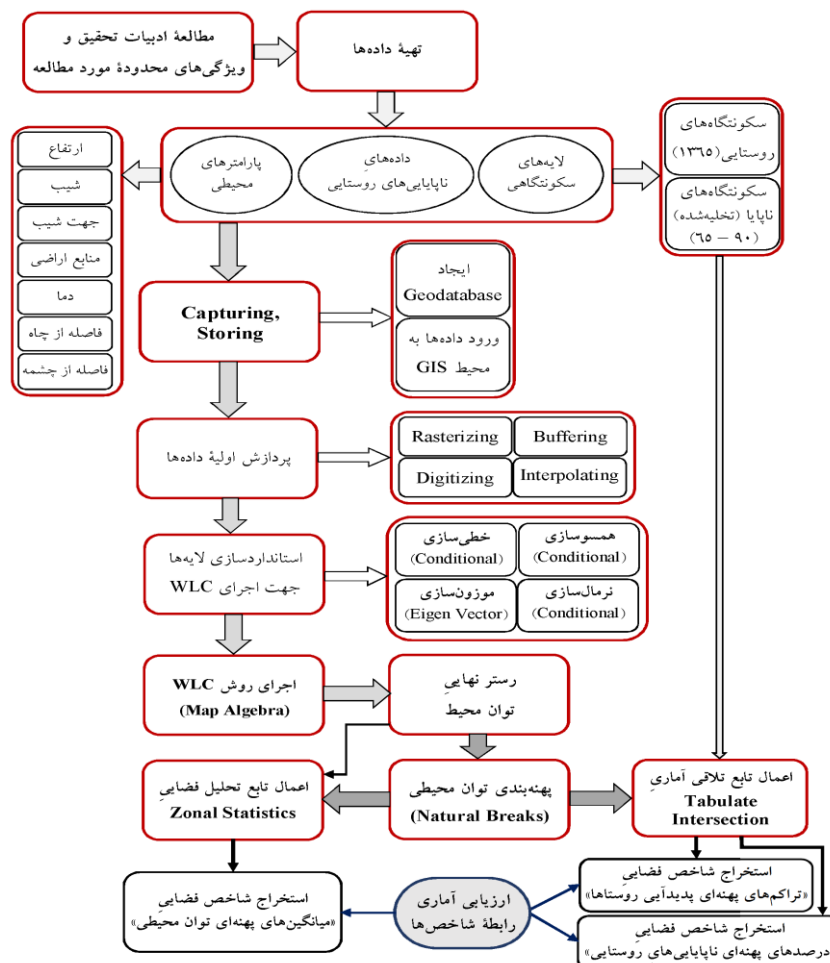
مطالعهٔ ادبیات تحقیق و ویژگی‌های محدودهٔ مورد مطالعه

تهیهٔ داده‌ها

سکونتگاه‌های روستایی (۱۳۶۵)

سکونتگاه‌های ناپایا (تخلیه‌شده) (۹۰ - ۶۵)

لایه‌های سکونتگاهی

داده‌های ناپایایی‌های روستایی

پارامترهای محیطی

ارتفاع

شیب

جهت شیب

منابع اراضی

دما

فاصله از چاه

فاصله از چشمه

Capturing, Storing

ایجاد Geodatabase

ورود داده‌ها به محیط GIS

پردازش اولیهٔ داده‌ها

Rasterizing

Buffering

Digitizing

Interpolating

استانداردسازی لایه‌ها جهت اجرای WLC

خطی‌سازی (Conditional)

همسوسازی (Conditional)

موزون‌سازی (Eigen Vector)

نرمال‌سازی (Conditional)

اجرای روش WLC (Map Algebra)

رستر نهایی توان محیط

اعمال تابع تحلیل فضایی Zonal Statistics

پهنه‌بندی توان محیطی (Natural Breaks)

اعمال تابع تلاقی آماری Tabulate Intersection

استخراج شاخص فضایی «میانگین‌های پهنه‌ای توان محیطی»

ارزیابی آماری رابطهٔ شاخص‌ها

استخراج شاخص فضایی «تراکم‌های پهنه‌ای پدیدآیی روستاها»

استخراج شاخص فضایی درصدهای پهنه‌ای ناپایایی‌های روستایی»